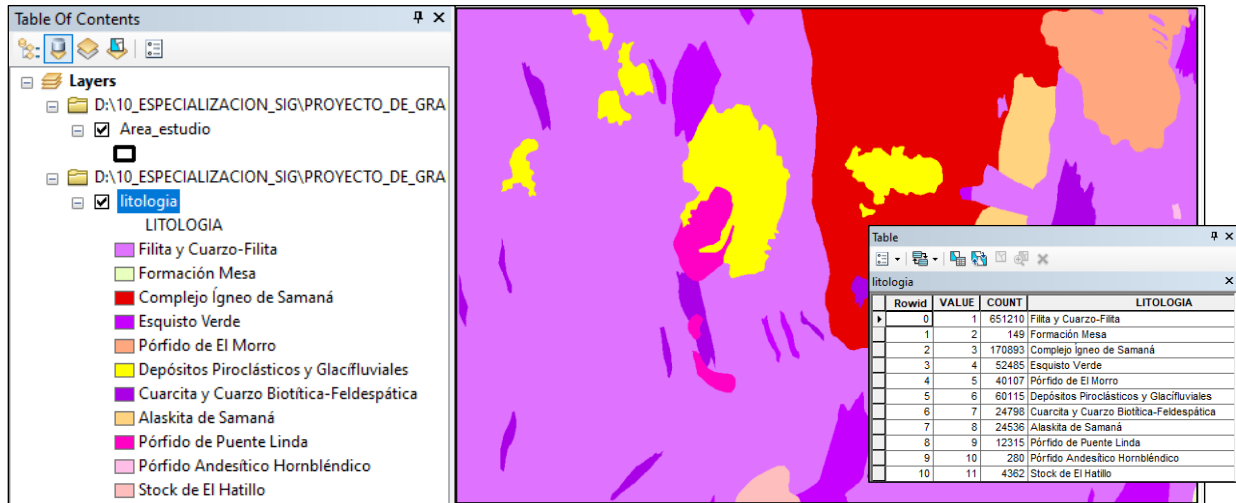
Table Of Contents

Layers
D:\10_ESPECIALIZACION_SIG\PROYECTO_DE_GRA
Area_estudio
D:\10_ESPECIALIZACION_SIG\PROYECTO_DE_GRA
litologia
LITOLOGIA
Filita y Cuarzo-Filita
Formación Mesa
Complejo Ígneo de Samaná
Esquisto Verde
Pórfido de El Morro
Depósitos Piroclásticos y Glacifluviales
Cuarcita y Cuarzo Biotítica-Feldespática
Alaskita de Samaná
Pórfido de Puente Linda
Pórfido Andesítico Hornbléndico
Stock de El Hatillo

Table
litologia

| Rowid | VALUE | COUNT | LITOLOGIA |
|---|---|---|---|
| 0 | 1 | 651210 | Filita y Cuarzo-Filita |
| 1 | 2 | 149 | Formación Mesa |
| 2 | 3 | 170893 | Complejo Ígneo de Samaná |
| 3 | 4 | 52485 | Esquisto Verde |
| 4 | 5 | 40107 | Pórfido de El Morro |
| 5 | 6 | 60115 | Depósitos Piroclásticos y Glacifluviales |
| 6 | 7 | 24798 | Cuarcita y Cuarzo Biotítica-Feldespática |
| 7 | 8 | 24536 | Alaskita de Samaná |
| 8 | 9 | 12315 | Pórfido de Puente Linda |
| 9 | 10 | 280 | Pórfido Andesítico Hornbléndico |
| 10 | 11 | 4362 | Stock de El Hatillo |